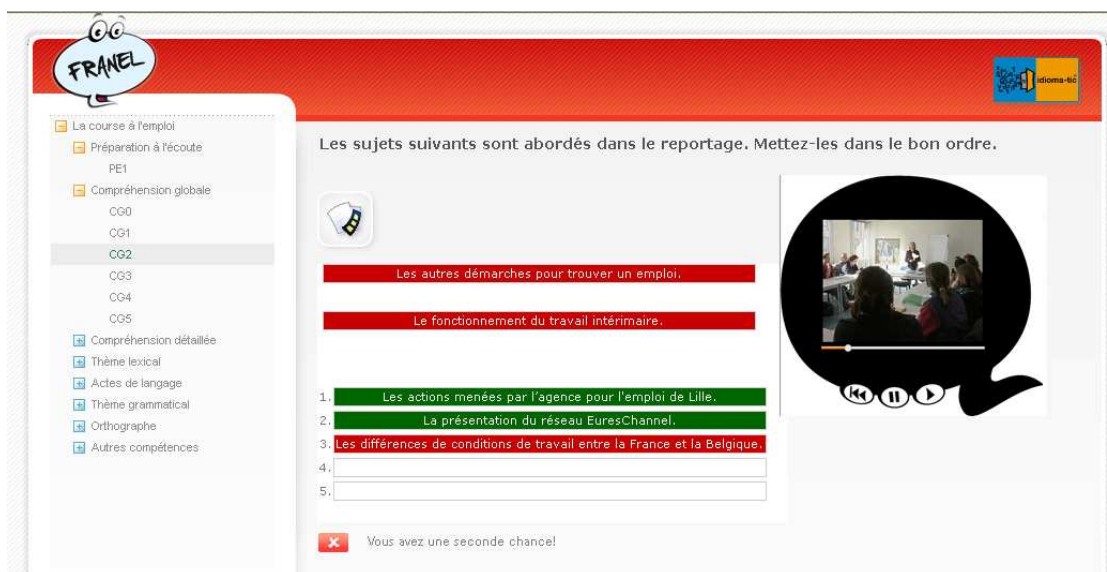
FRANEL

idioma-tic

La course à l'emploi
Préparation à l'écoute
PE1
Compréhension globale
CG0
CG1
CG2
CG3
CG4
CG5
Compréhension détaillée
Thème lexical
Actes de langage
Thème grammatical
Orthographe
Autres compétences

Les sujets suivants sont abordés dans le reportage. Mettez-les dans le bon ordre.

Les autres démarches pour trouver un emploi.

Le fonctionnement du travail intérimaire.

1. Les actions menées par l'agence pour l'emploi de Lille.
2. La présentation du réseau EuresChannel.
3. Les différences de conditions de travail entre la France et la Belgique.
4.
5.

Vous avez une seconde chance!